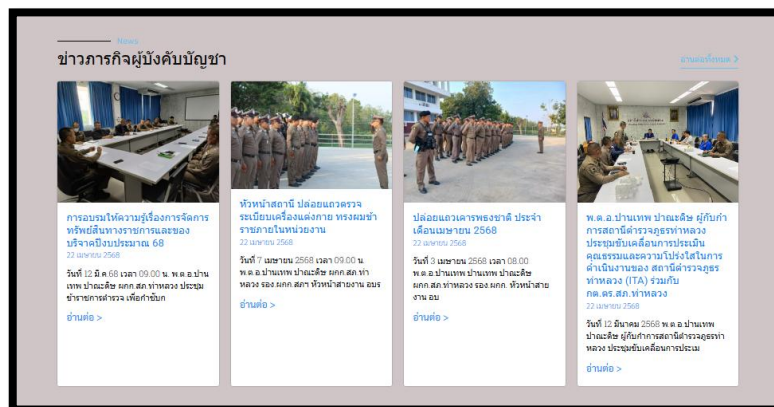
News

ข่าวภารกิจผู้บังคับบัญชา

อ่านทั้งหมด >

การอบรมให้ความรู้เรื่องการจัดการทรัพย์สินทางราชการและของบริจาคปีงบประมาณ 68

22 เมษายน 2568

วันที่ 12 มี.ค.68 เวลา 09.00 น. พ.ต.อ.ปานเทพ ปาณะดิษ ผกก.สภ.ท่าหลวง ประชุมข้าราชการตำรวจ เพื่อกำชับก

อ่านต่อ >

หัวหน้าสถานี ปล่อยแถวตรวจระเบียบเครื่องแต่งกาย ทรงผมข้าราชภายในหน่วยงาน

22 เมษายน 2568

วันที่ 7 เมษายน 2568 เวลา 09.00 น. พ.ต.อ.ปานเทพ ปาณะดิษ ผกก.สภ.ท่าหลวง รอง ผกก.สภฯ หัวหน้าสายงาน อบร

อ่านต่อ >

ปล่อยแถวเคารพธงชาติ ประจำเดือนเมษายน 2568

22 เมษายน 2568

วันที่ 3 เมษายน 2568 เวลา 08.00 พ.ต.อ.ปานเทพ ปาณะดิษ ผกก.ท่าหลวง รอง.ผกก. หัวหน้าสายงาน อบ

อ่านต่อ >

พ.ต.อ.ปานเทพ ปาณะดิษ ผู้กับกำการสถานีตำรวจภูธรท่าหลวง ประชุมขับเคลื่อนการประเมินคุณธรรมและความโปร่งใสในการดำเนินงานของ สถานีตำรวจภูธรท่าหลวง (ITA) ร่วมกับ กต.ตร.สภ.ท่าหลวง

22 เมษายน 2568

วันที่ 12 มีนาคม 2568 พ.ต.อ.ปานเทพ ปาณะดิษ ผู้กับกำการสถานีตำรวจภูธรท่าหลวง ประชุมขับเคลื่อนการประเม

อ่านต่อ >